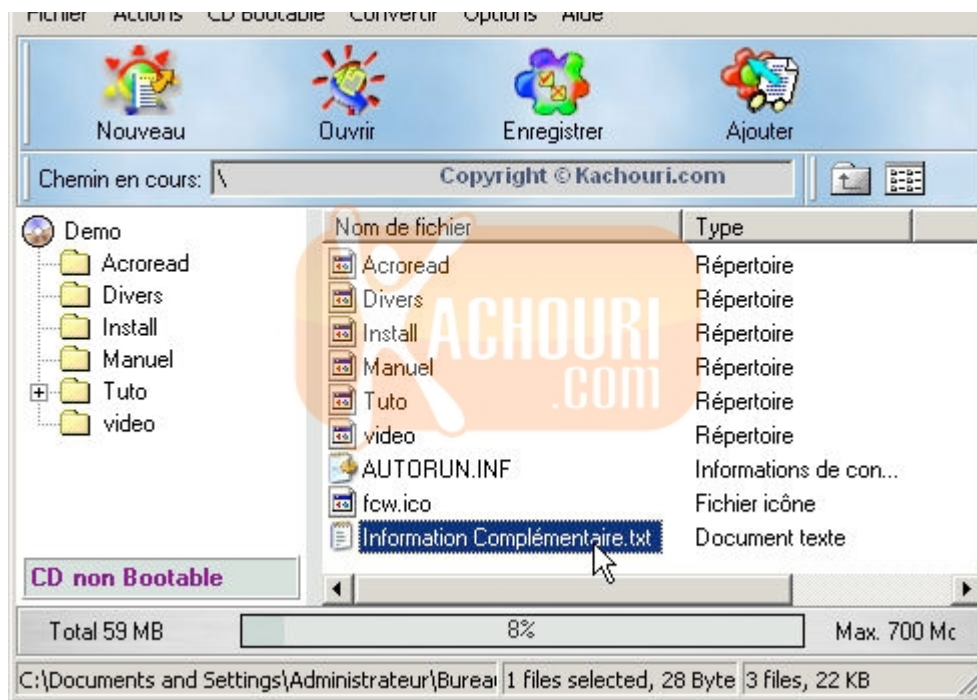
Fichier Actions CD Bootable Convertir Options Aide

Nouveau
Ouvrir
Enregistrer
Ajouter

Chemin en cours: \
Copyright © Kachouri.com

Demo
Acroread
Divers
Install
Manuel
Tuto
video

| Nom de fichier | Type |
|---|---|
| Acroread | Répertoire |
| Divers | Répertoire |
| Install | Répertoire |
| Manuel | Répertoire |
| Tuto | Répertoire |
| video | Répertoire |
| AUTORUN.INF | Informations de con... |
| fcw.ico | Fichier icône |
| Information Complémentaire.txt | Document texte |

KACHOURI .COM

CD non Bootable

Total 59 MB
8%
Max. 700 Mc

C:\Documents and Settings\Administrateur\Burea
1 files selected, 28 Byte
3 files, 22 KB